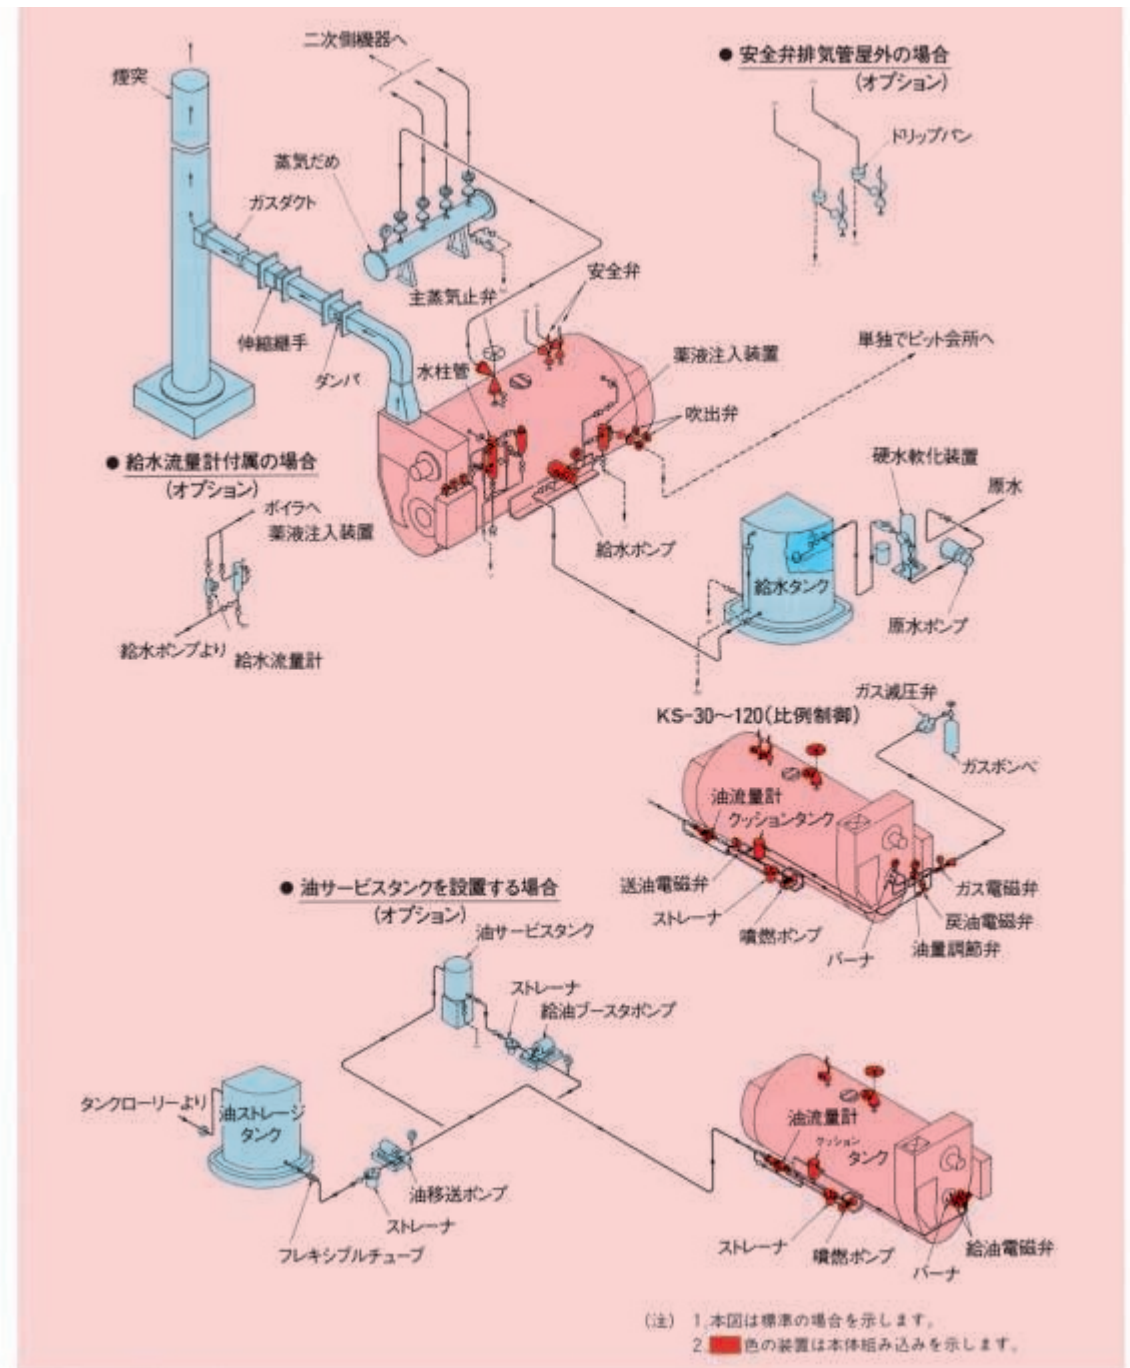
二次側機器へ

● 安全弁排気管屋外の場合
(オプション)

煙突

ドリップパン

蒸気だめ

ガスダクト

主蒸気止弁

安全弁

伸縮継手

ダンパ

水柱管

薬液注入装置

単独でピット会所へ

吹出弁

● 給水流量計付属の場合
(オプション)

硬水軟化装置

原水

ボイラへ

薬液注入装置

給水ポンプ

給水タンク

原水ポンプ

給水ポンプより

給水流量計

KS-30~120(比例制御)

ガス減圧弁

ガスボンベ

油流量計

クッションタンク

送油電磁弁

ガス電磁弁

ストレーナ

戻油電磁弁

噴燃ポンプ

バーナ

油量調節弁

● 油サービスタンクを設置する場合
(オプション)

油サービスタンク

ストレーナ

給油ブースタポンプ

タンクローリーより

油ストレージタンク

油流量計

クッションタンク

油移送ポンプ

ストレーナ

フレキシブルチューブ

ストレーナ

噴燃ポンプ

給油電磁弁

バーナ

(注) 1. 本図は標準の場合を示します。
2. 色の装置は本体組み込みを示します。